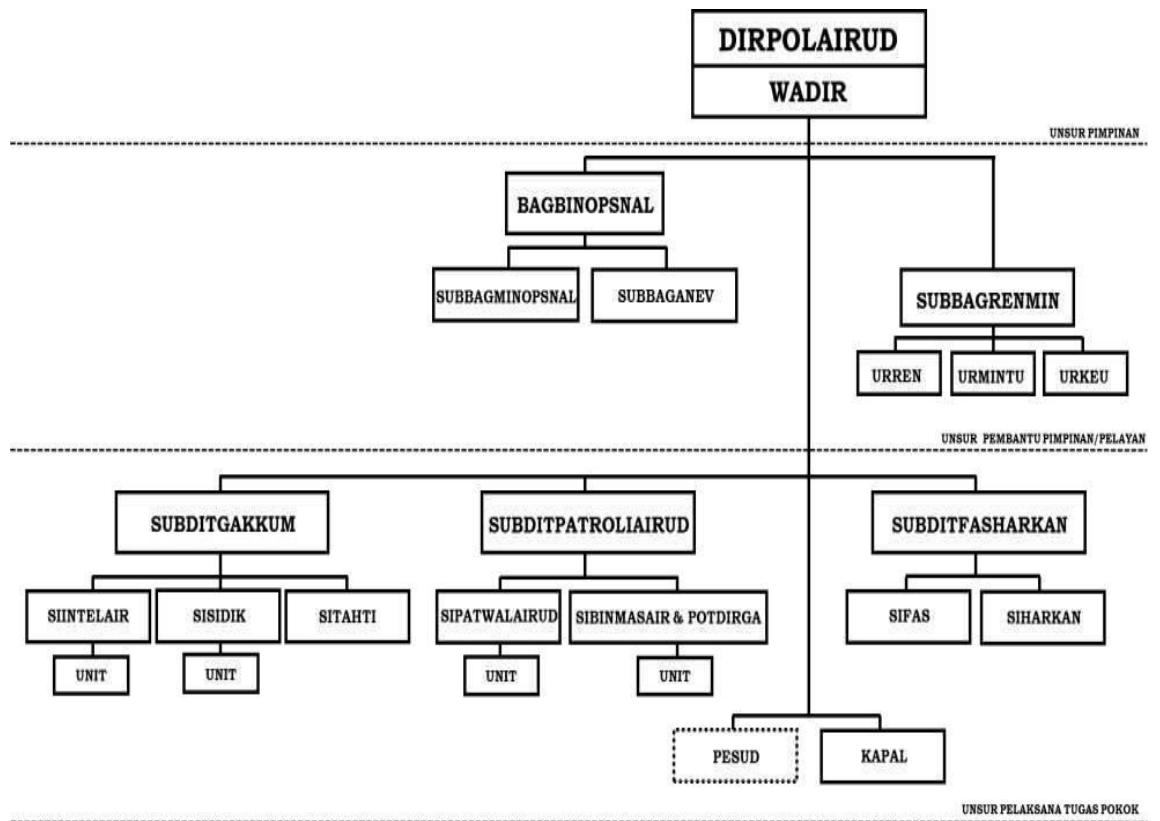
DIRPOLAIRUD
WADIR

UNSUR PIMPINAN

BAGBINOPSNAL

SUBBAGMINOPSNAL
SUBBAGANEV

SUBBAGRENMIN

URREN
URMINTU
URKEU

UNSUR PEMBANTU PIMPINAN/PELAYAN

SUBDITGAKKUM

SIINTELAIR
UNIT
SISIDIK
UNIT
SITAHTI

SUBDITPATROLIAIRUD

SIPATWALAIRUD
UNIT
SIBINMASAIR & POTDIRGA
UNIT

SUBDITFASHARKAN

SIFAS
SIHARKAN

PESUD
KAPAL

UNSUR PELAKSANA TUGAS POKOK